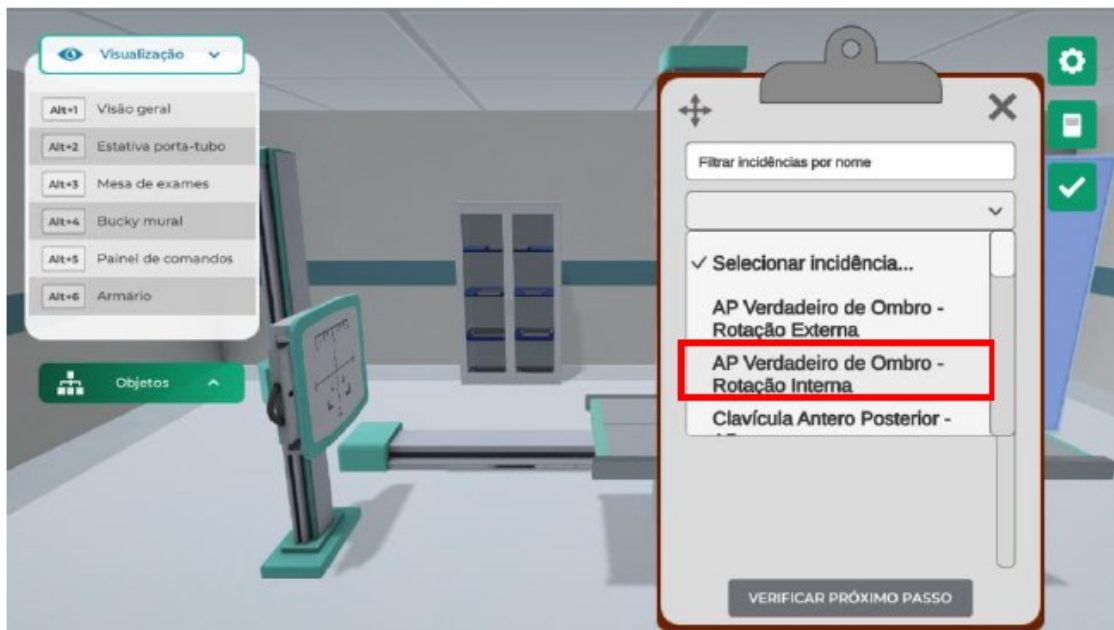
Visualização

Alt+1 Visão geral
Alt+2 Estativa porta-tubo
Alt+3 Mesa de exames
Alt+4 Bucky mural
Alt+5 Painel de comandos
Alt+6 Armário

Objetos

Filtrar incidências por nome

✓ Selecionar incidência...
AP Verdadeiro de Ombro - Rotação Externa
AP Verdadeiro de Ombro - Rotação Interna
Clavícula Antero Posterior - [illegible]

VERIFICAR PRÓXIMO PASSO